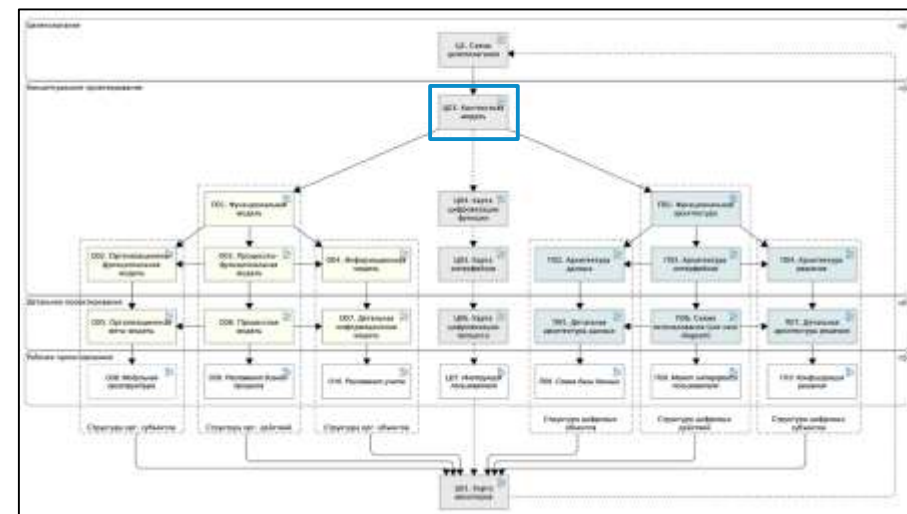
Целеполагание

Ц2. Схема целеполагания

Концептуальное проектирование

Ц03. Контекстная модель

О01. Функциональная модель

Ц04. Карта цифровизации функций

Т01. Функциональная архитектура

О02. Организационно-функциональная модель

О03. Процессно-функциональная модель

О04. Информационная модель

Ц05. Карта интерфейсов

Т02. Архитектура данных

Т03. Архитектура интерфейсов

Т04. Архитектура решения

Детальное проектирование

О05. Организационно-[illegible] модель

О06. Процессная модель

О07. Детальная информационная модель

Ц06. Карта цифровизации процесса

Т05. Детальная архитектура данных

Т06. Схема использования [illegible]

Т07. Детальная архитектура решения

Рабочее проектирование

О08. Ролевые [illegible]

О09. Регламент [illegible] процесса

О10. Регламент учета

Ц07. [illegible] пользователя

Т08. Схема базы данных

Т09. Макет интерфейса пользователя

Т10. Конфигурация решения

Структура орг. субъектов

Структура орг. действий

Структура орг. объектов

Структура цифровых объектов

Структура цифровых действий

Структура цифровых субъектов

Ц01. Карта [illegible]